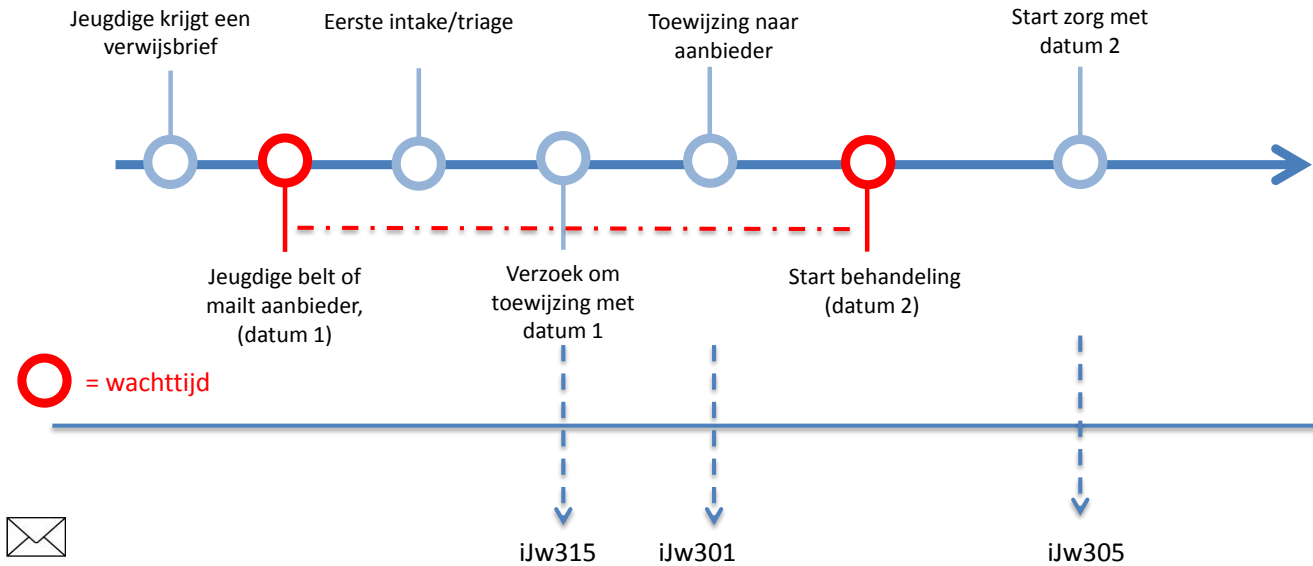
Jeugdige krijgt een verwijsbrief

Eerste intake/triage

Toewijzing naar aanbieder

Start zorg met datum 2

Jeugdige belt of mailt aanbieder, (datum 1)

Verzoek om toewijzing met datum 1

Start behandeling (datum 2)

= wachttijd

iJw315

iJw301

iJw305